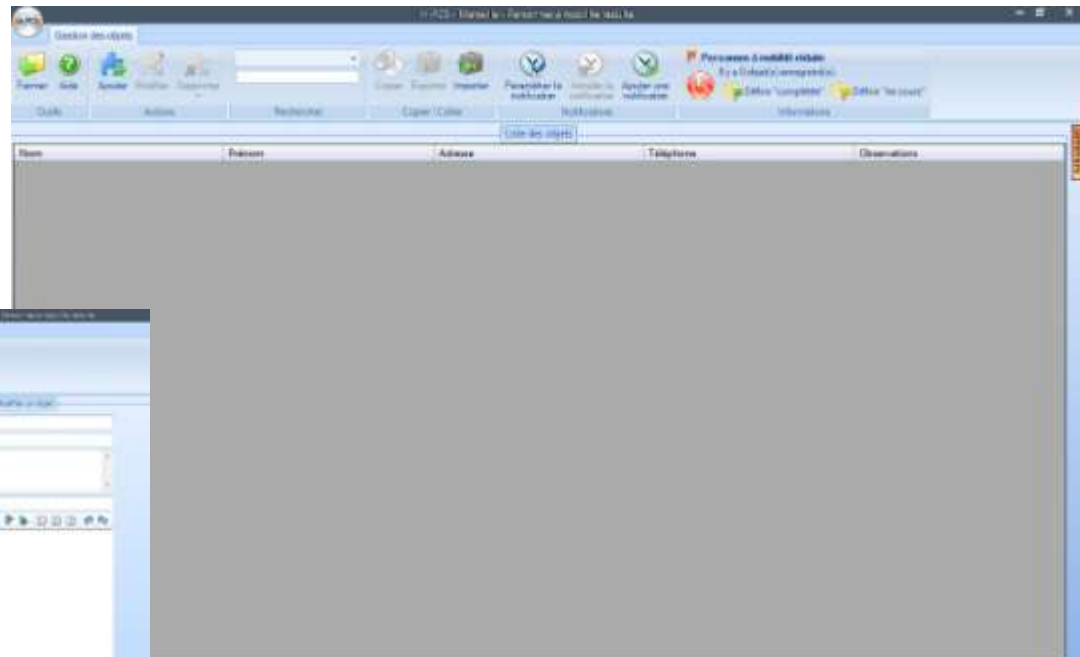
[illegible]

Gestion des objets

Fermer Aide
Outils

Ajouter Modifier Supprimer
Actions

Rechercher

Copier Exporter Importer
Copier / Coller

Paramétrer la notification Annuler la notification Ajouter une notification
Notifications

Personnes à mobilité réduite
Il y a 0 objet(s) enregistré(s)
Définir "complétée" Définir "en cours"
Informations

Liste des objets

| Nom | Prénom | Adresse | Téléphone | Observations |
|---|---|---|---|---|

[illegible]

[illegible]